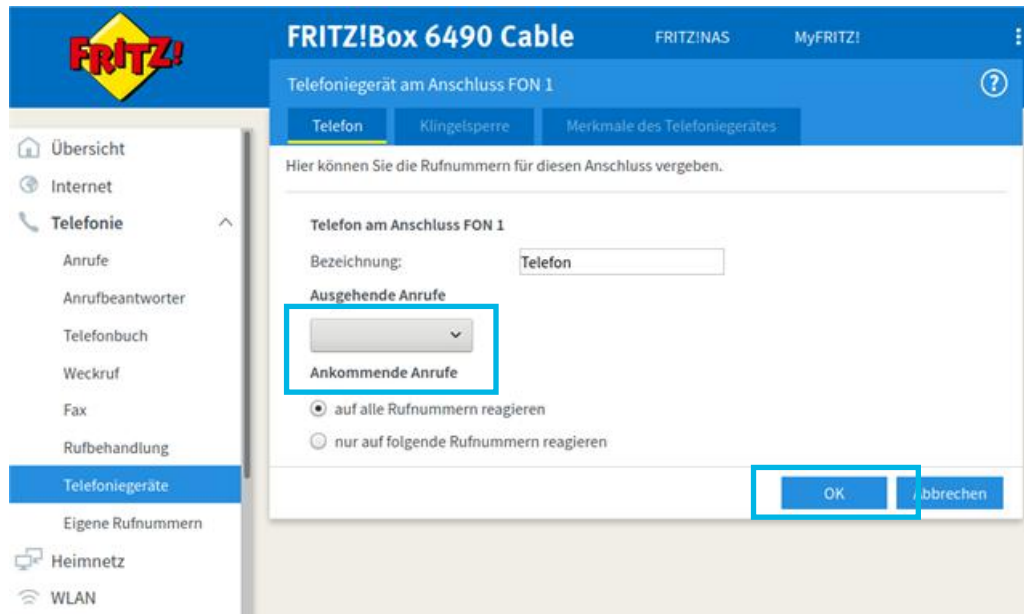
FRITZ!

FRITZ!Box 6490 Cable

FRITZ!NAS

MyFRITZ!

Telefoniegerät am Anschluss FON 1

?

Telefon

Klingelsperre

Merkmale des Telefoniegerätes

Übersicht

Internet

Telefonie

Anrufe

Anrufbeantworter

Telefonbuch

Weckruf

Fax

Rufbehandlung

Telefoniegeräte

Eigene Rufnummern

Heimnetz

WLAN

Hier können Sie die Rufnummern für diesen Anschluss vergeben.

Telefon am Anschluss FON 1

Bezeichnung: Telefon

Ausgehende Anrufe

Ankommende Anrufe

auf alle Rufnummern reagieren

nur auf folgende Rufnummern reagieren

OK

Abbrechen